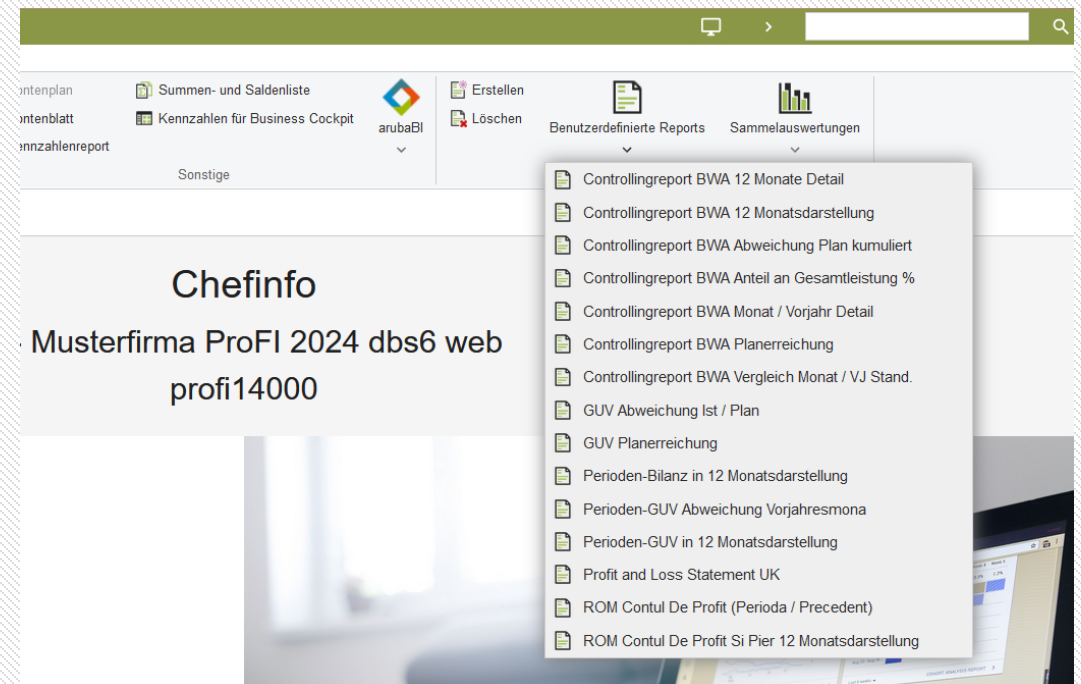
ontenplan
ontenblatt
ennzahlenreport

Summen- und Saldenliste
Kennzahlen für Business Cockpit

arubaBI

Sonstige

Erstellen
Löschen

Benutzerdefinierte Reports

Sammelauswertungen

Controllingreport BWA 12 Monate Detail
Controllingreport BWA 12 Monatsdarstellung
Controllingreport BWA Abweichung Plan kumuliert
Controllingreport BWA Anteil an Gesamtleistung %
Controllingreport BWA Monat / Vorjahr Detail
Controllingreport BWA Planerreichung
Controllingreport BWA Vergleich Monat / VJ Stand.
GUV Abweichung Ist / Plan
GUV Planerreichung
Perioden-Bilanz in 12 Monatsdarstellung
Perioden-GUV Abweichung Vorjahresmona
Perioden-GUV in 12 Monatsdarstellung
Profit and Loss Statement UK
ROM Contul De Profit (Perioda / Precedent)
ROM Contul De Profit Si Pier 12 Monatsdarstellung

Chefinfo

Musterfirma ProFI 2024 dbs6 web
profi14000